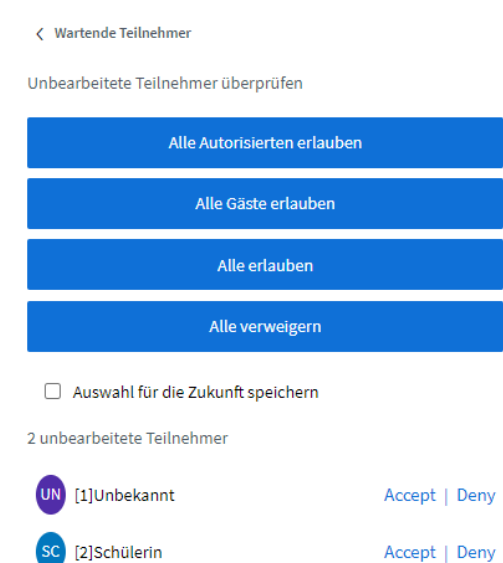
< Wartende Teilnehmer

Unbearbeitete Teilnehmer überprüfen

Alle Autorisierten erlauben

Alle Gäste erlauben

Alle erlauben

Alle verweigern

Auswahl für die Zukunft speichern

2 unbearbeitete Teilnehmer

UN [1]Unbekannt Accept | Deny

SC [2]Schülerin Accept | Deny